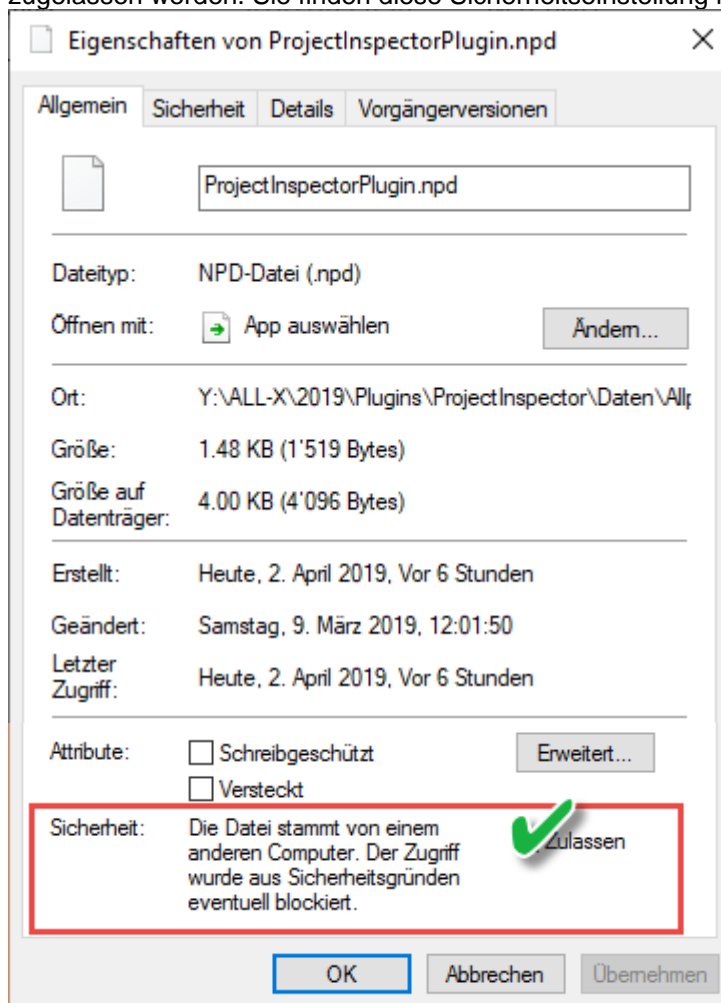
zugelassen werden. Sie finden diese Sicherheitseinstellung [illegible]

Eigenschaften von ProjectInspectorPlugin.npd ×

Allgemein | Sicherheit | Details | Vorgängerversionen

ProjectInspectorPlugin.npd

Dateityp: NPD-Datei (.npd)

Öffnen mit: App auswählen | Ändern...

Ort: Y:\ALL-X\2019\Plugins\ProjectInspector\Daten\All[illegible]

Größe: 1.48 KB (1'519 Bytes)

Größe auf Datenträger: 4.00 KB (4'096 Bytes)

Erstellt: Heute, 2. April 2019, Vor 6 Stunden

Geändert: Samstag, 9. März 2019, 12:01:50

Letzter Zugriff: Heute, 2. April 2019, Vor 6 Stunden

Attribute: Schreibgeschützt | Erweitert...

Versteckt

Sicherheit: Die Datei stammt von einem anderen Computer. Der Zugriff wurde aus Sicherheitsgründen eventuell blockiert. Zulassen

OK | Abbrechen | Übernehmen